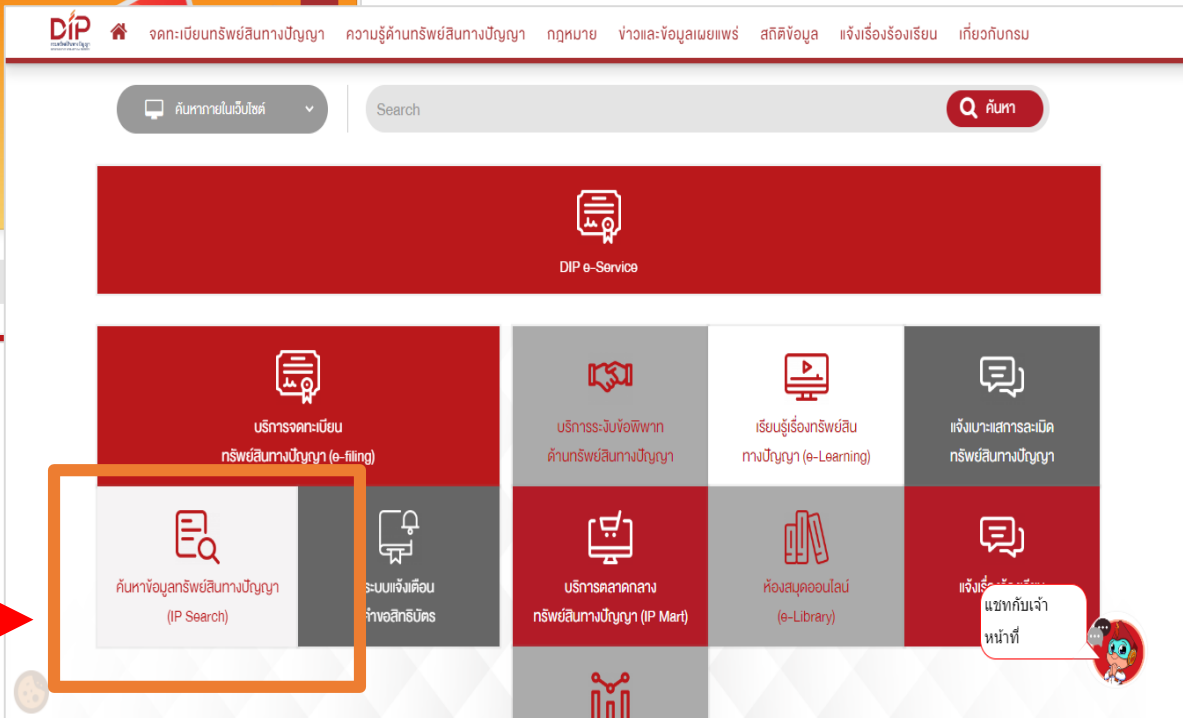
DIP

จดทะเบียนทรัพย์สินทางปัญญา ความรู้ด้านทรัพย์สินทางปัญญา กฎหมาย ข่าวและข้อมูลเผยแพร่ สถิติข้อมูล แจ้งเรื่องร้องเรียน เกี่ยวกับกรม

ค้นหาภายในเว็บไซต์

Search

ค้นหา

DIP e-Service

บริการจดทะเบียน ทรัพย์สินทางปัญญา (e-filing)

บริการระงับข้อพิพาท ด้านทรัพย์สินทางปัญญา

เรียนรู้เรื่องทรัพย์สิน ทางปัญญา (e-Learning)

แจ้งเบาะแสการละเมิด ทรัพย์สินทางปัญญา

ค้นหาข้อมูลทรัพย์สินทางปัญญา (IP Search)

ระบบแจ้งเตือน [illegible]ขอสิทธิบัตร

บริการตลาดกลาง ทรัพย์สินทางปัญญา (IP Mart)

ห้องสมุดออนไลน์ (e-Library)

แจ้งเรื่อง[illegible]

แชทกับเจ้าหน้าที่